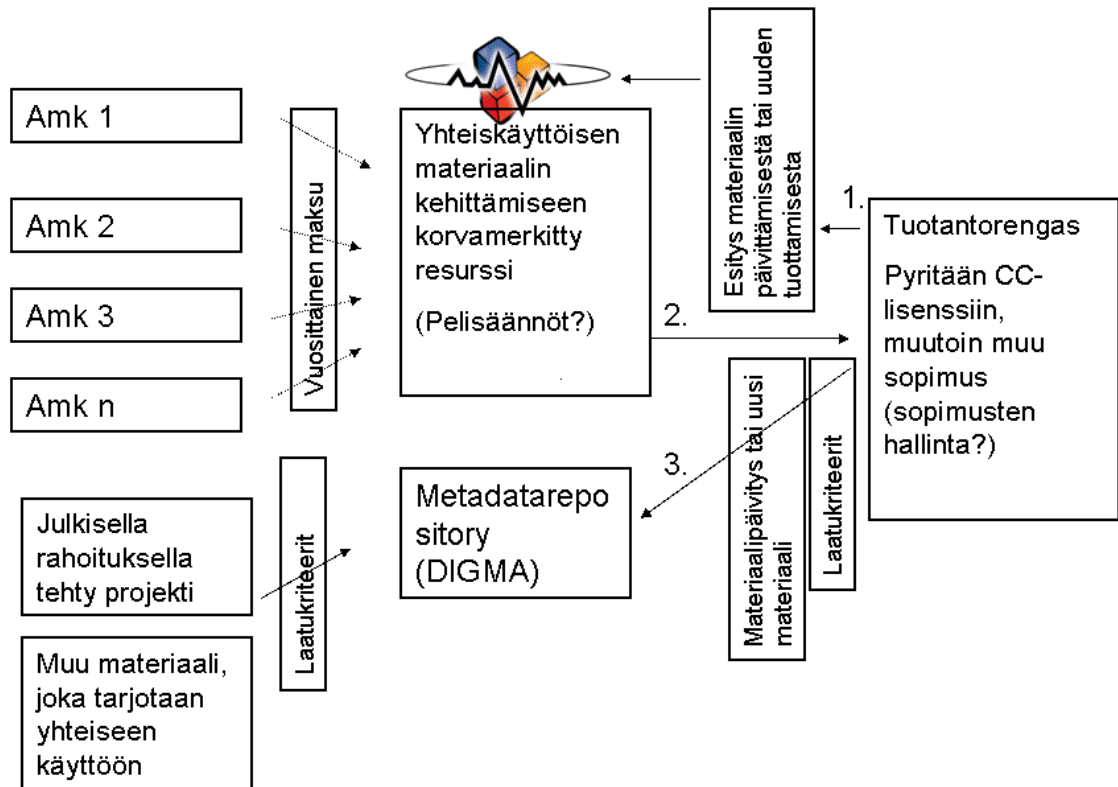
Amk 1

Amk 2

Amk 3

Amk n

Vuosittainen maksu

Yhteiskäyttöisen materiaalin kehittämiseen korvamerkitty resurssi

(Pelisäännöt?)

Esitys materiaalin päivittämisestä tai uuden tuottamisesta

1.

Tuotantorengas

Pyritään CC-lisenssiin, muutoin muu sopimus (sopimusten hallinta?)

2.

3.

Materiaalipäivitys tai uusi materiaali

Laatukriteerit

Metadatarepo sitory (DIGMA)

Laatukriteerit

Julkisella rahoituksella tehty projekti

Muu materiaali, joka tarjotaan yhteiseen käyttöön